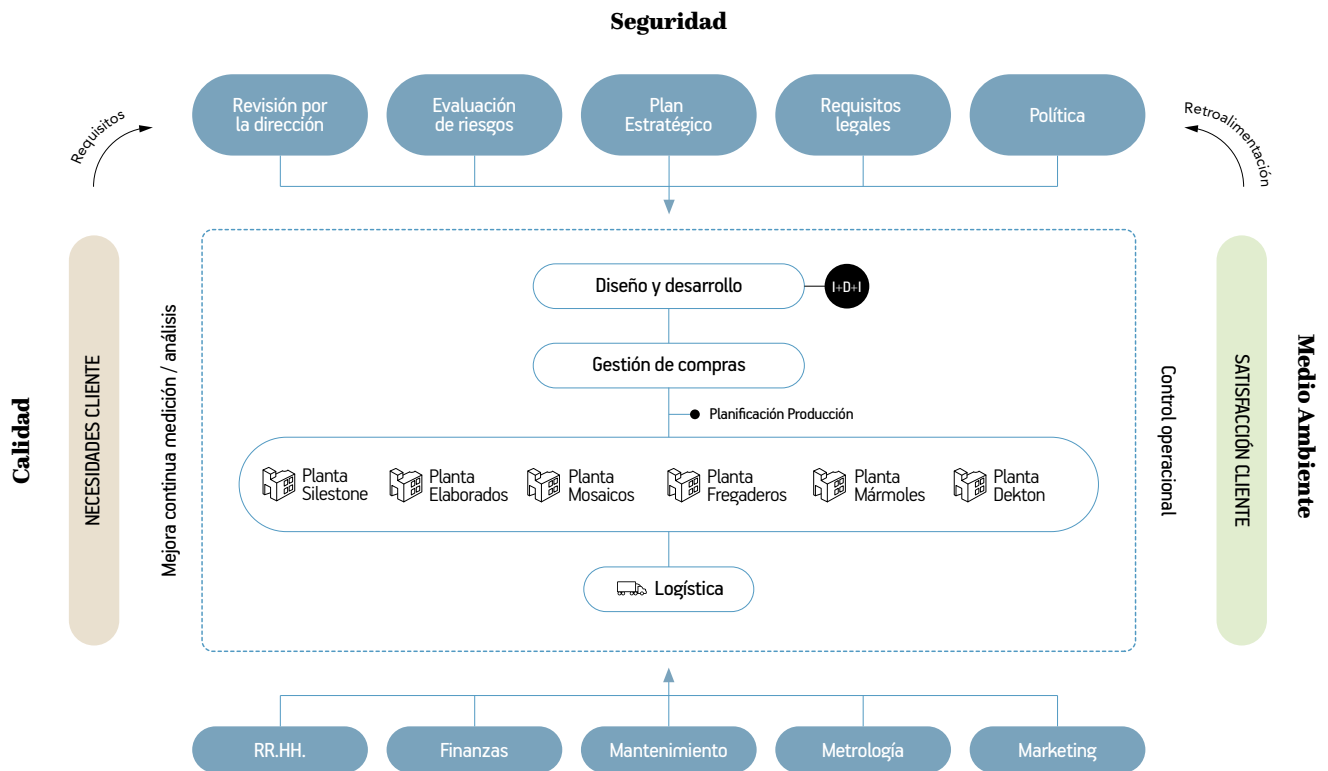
Seguridad

Requisitos

Revisión por la dirección

Evaluación de riesgos

Plan Estratégico

Requisitos legales

Política

Retroalimentación

Calidad

NECESIDADES CLIENTE

Mejora continua medición / análisis

Diseño y desarrollo

I+D+I

Gestión de compras

Planificación Producción

Planta Silestone

Planta Elaborados

Planta Mosaicos

Planta Fregaderos

Planta Mármoles

Planta Dekton

Logística

Control operacional

SATISFACCIÓN CLIENTE

Medio Ambiente

RR.HH.

Finanzas

Mantenimiento

Metrología

Marketing